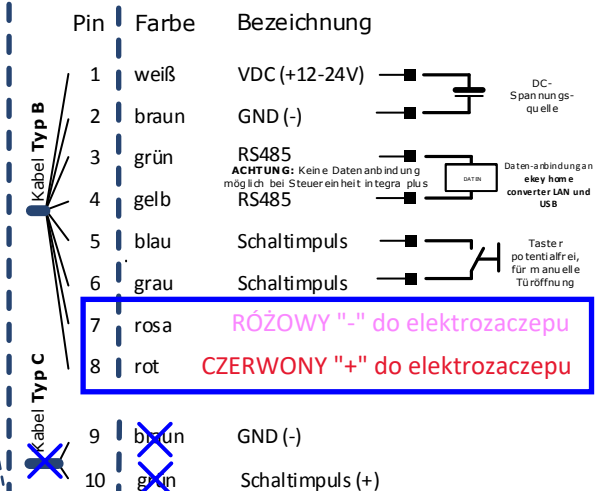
| Pin | Farbe | Bezeichnung |
|---|---|---|
| 1 | weiß | VDC (+12-24V) |
| 2 | braun | GND (-) |
| 3 | grün | RS485 |
| 4 | gelb | RS485 |
| 5 | blau | Schaltimpuls |
| 6 | grau | Schaltimpuls |
| 7 | rosa | RÓŻOWY "-" do elektrozaczepu |
| 8 | rot | CZERWONY "+" do elektrozaczepu |
| 9 | braun | GND (-) |
| 10 | grün | Schaltimpuls (+) |

Kabel Typ B

Kabel Typ C

Kabel

ACHTUNG: Keine Datenanbindung möglich bei Steuereinheit integra plus

DC-Spannungsquelle

DATEN

Datenanbindung an ekey home converter LAN und USB

Taster potentialfrei, für manuelle Türöffnung